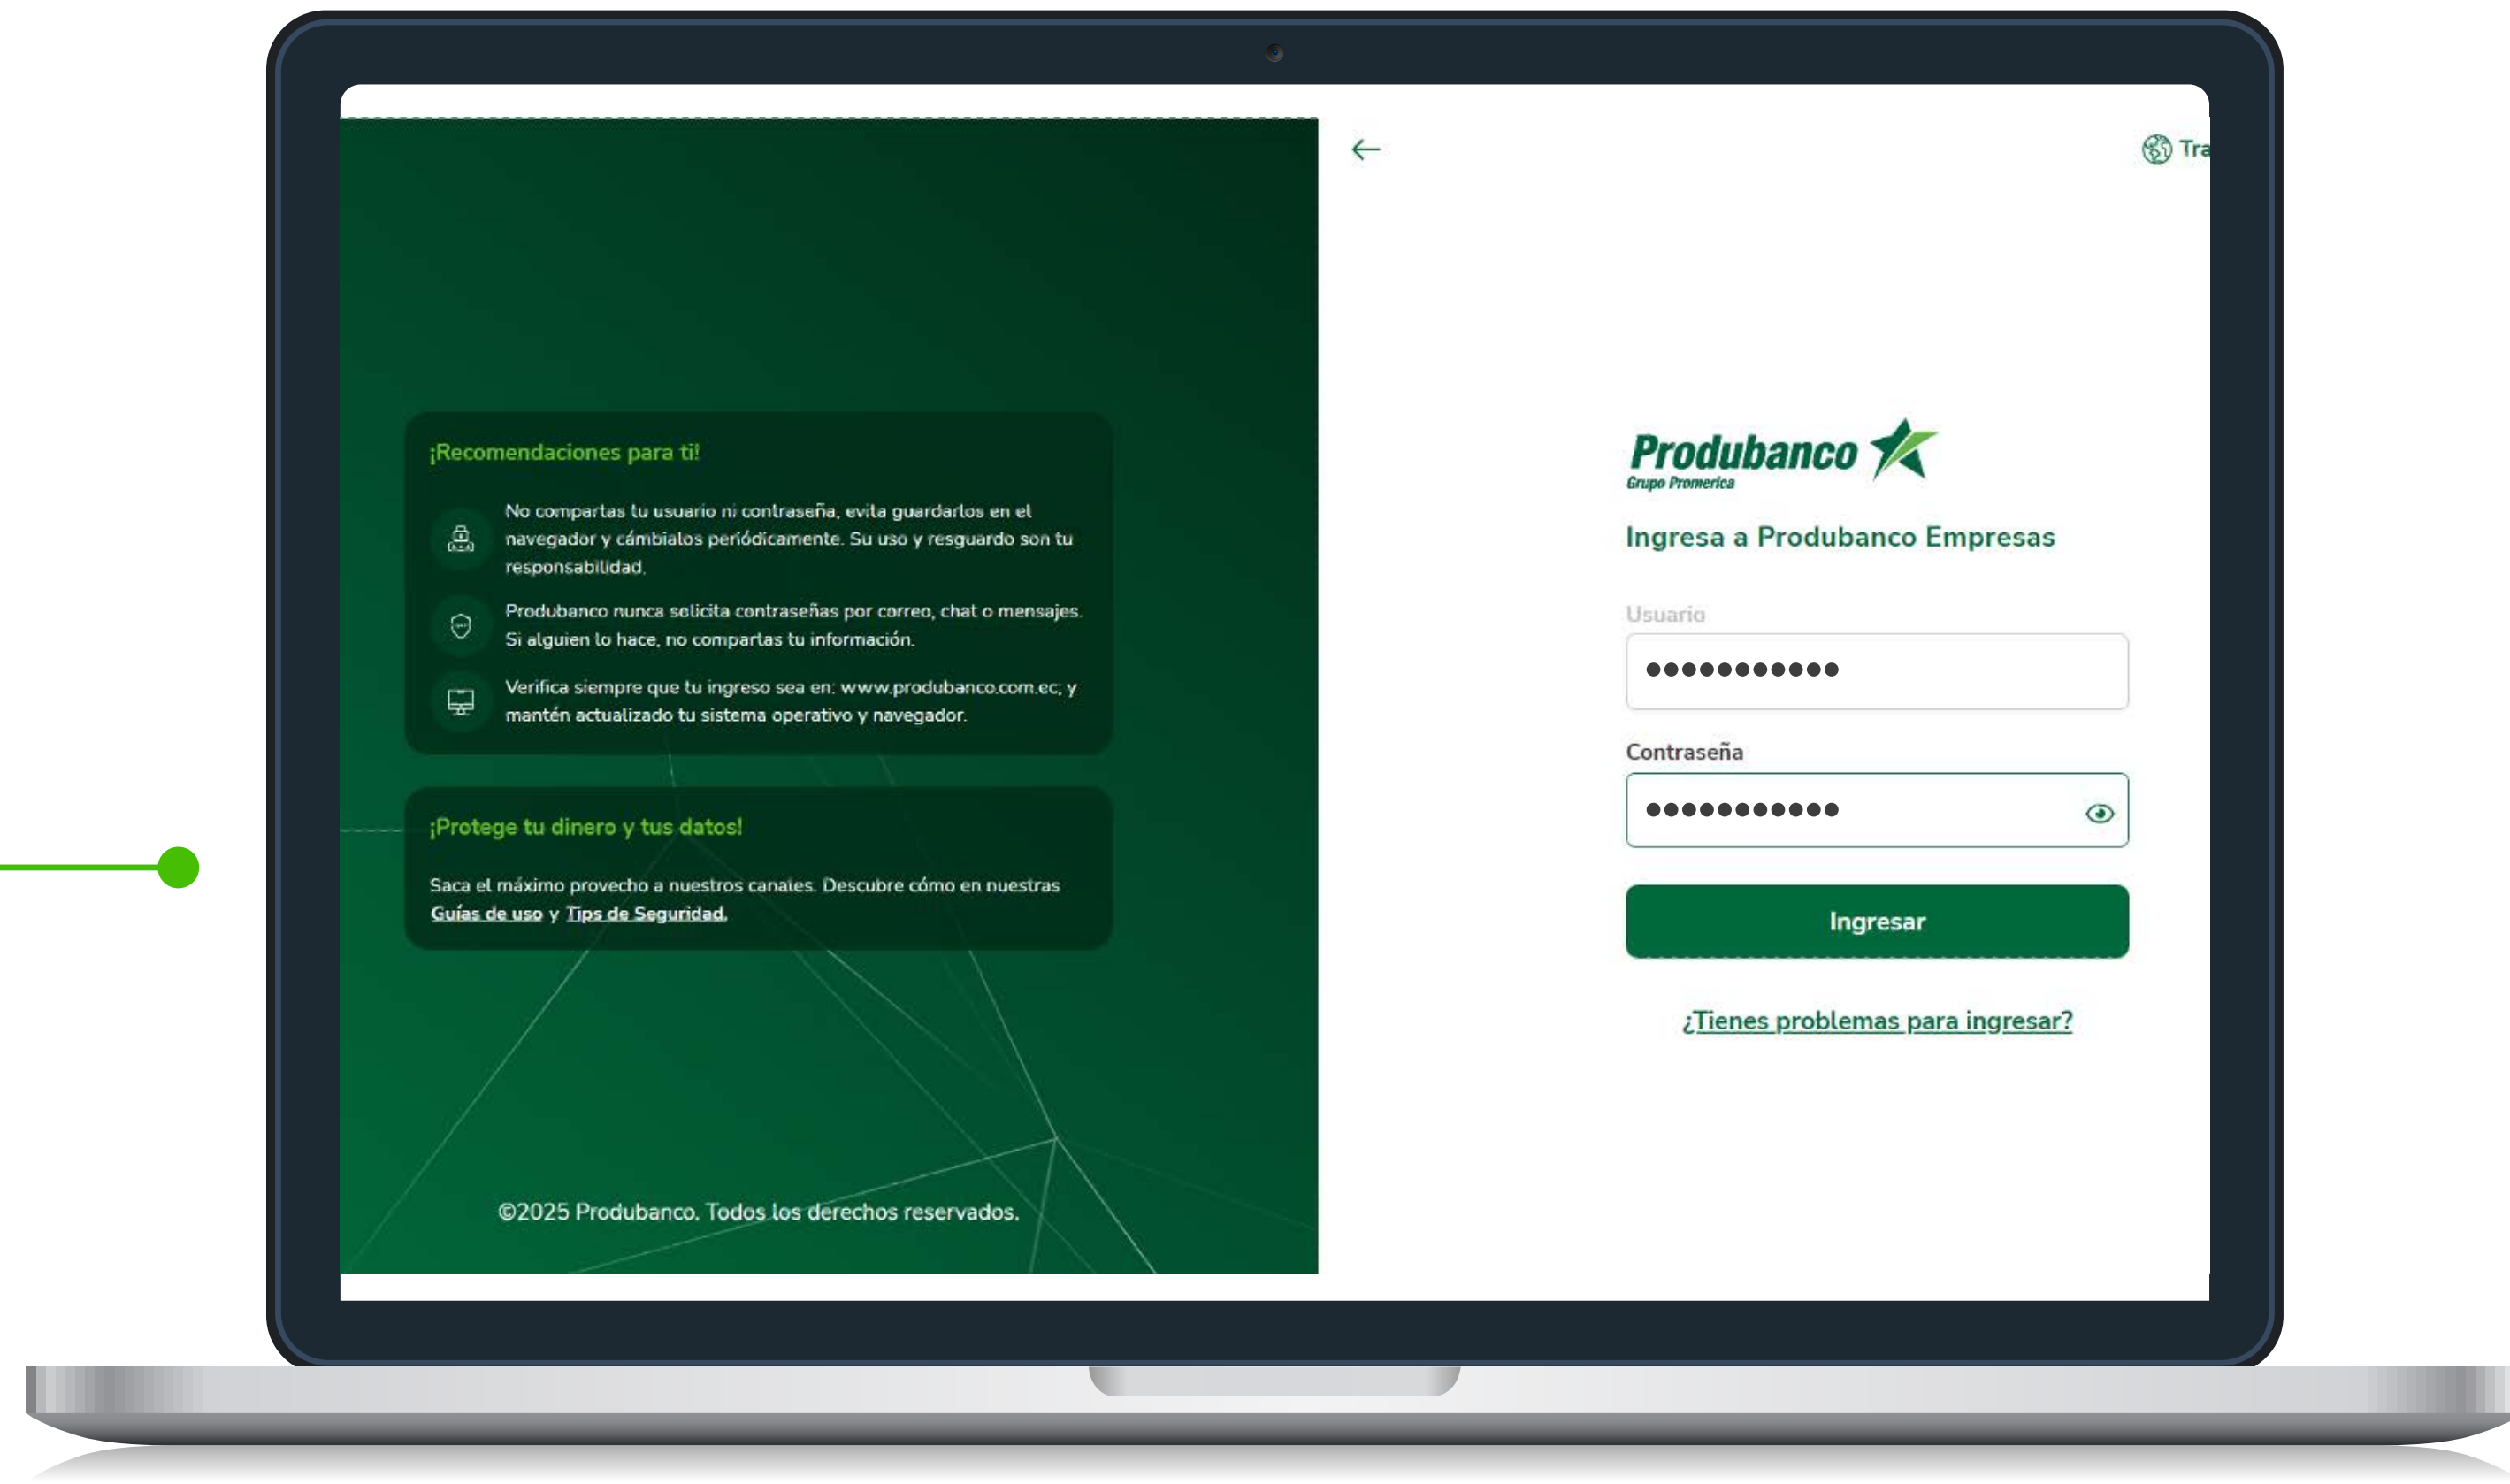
¡Recomendaciones para ti!

No compartas tu usuario ni contraseña, evita guardarlos en el navegador y cámbialos periódicamente. Su uso y resguardo son tu responsabilidad.

Produbanco nunca solicita contraseñas por correo, chat o mensajes. Si alguien lo hace, no compartas tu información.

Verifica siempre que tu ingreso sea en: www.produbanco.com.ec; y mantén actualizado tu sistema operativo y navegador.

¡Protege tu dinero y tus datos!

Saca el máximo provecho a nuestros canales. Descubre cómo en nuestras Guías de uso y Tips de Seguridad.

©2025 Produbanco. Todos los derechos reservados.

Tra

Produbanco
Grupo Promerica

Ingresa a Produbanco Empresas

Usuario
●●●●●●●●●●●

Contraseña
●●●●●●●●●●●

Ingresar

¿Tienes problemas para ingresar?